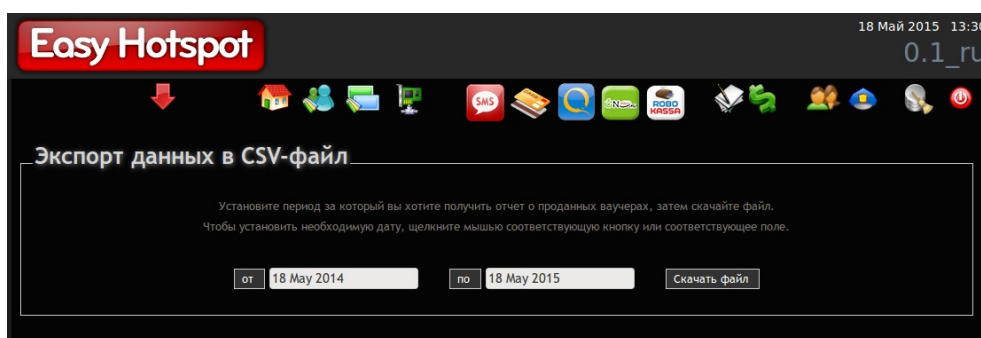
Easy Hotspot

18 Май 2015 13:3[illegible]
0.1_ru

SMS
ROBO KASSA

Экспорт данных в CSV-файл

Установите период за который вы хотите получить отчет о проданных ваучерах, затем скачайте файл.
Чтобы установить необходимую дату, щелкните мышью соответствующую кнопку или соответствующее поле.

от 18 May 2014 по 18 May 2015 Скачать файл